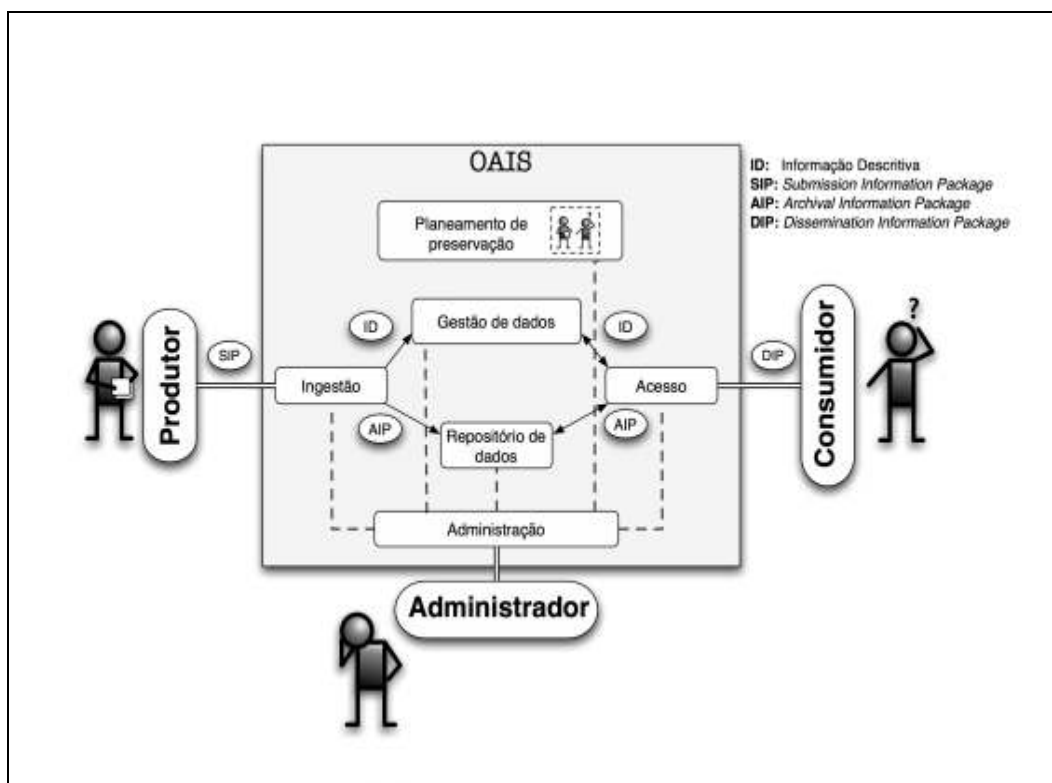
OAIS

ID: Informação Descritiva
SIP: Submission Information Package
AIP: Archival Information Package
DIP: Dissemination Information Package

Planeamento de preservação

Produtor

SIP

ID

Gestão de dados

ID

DIP

Consumidor

?

Ingestão

Acesso

AIP

Repositório de dados

AIP

Administração

Administrador